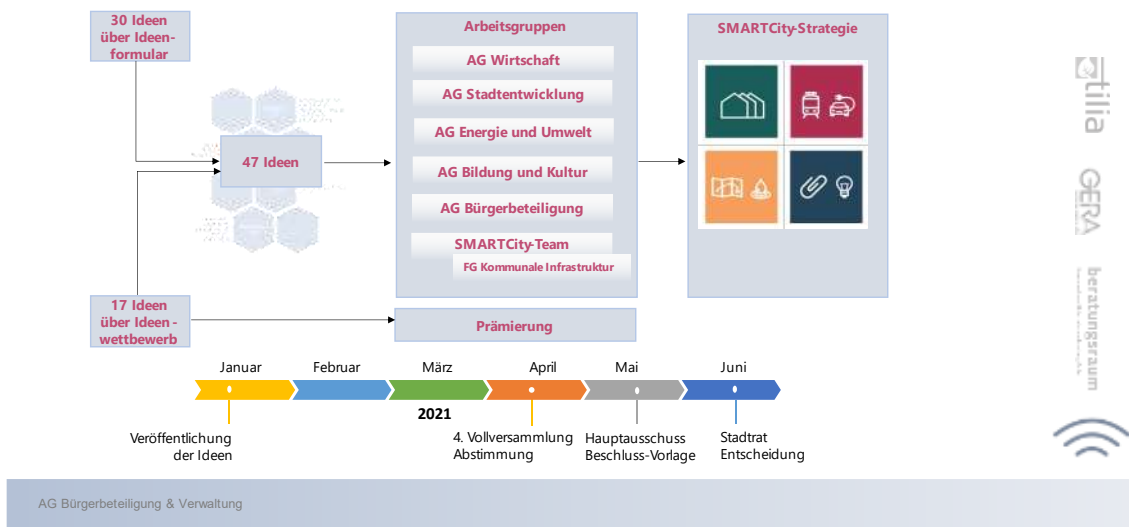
30 Ideen über Ideenformular

47 Ideen

17 Ideen über Ideen - wettbewerb

Arbeitsgruppen

AG Wirtschaft

AG Stadtentwicklung

AG Energie und Umwelt

AG Bildung und Kultur

AG Bürgerbeteiligung

SMARTCity-Team

FG Kommunale Infrastruktur

Prämierung

SMARTCity-Strategie

tilia

GERA

beratungsraum

Januar Februar März April Mai Juni

2021

Veröffentlichung der Ideen

4. Vollversammlung Abstimmung

Hauptausschuss Beschluss-Vorlage

Stadtrat Entscheidung

AG Bürgerbeteiligung & Verwaltung